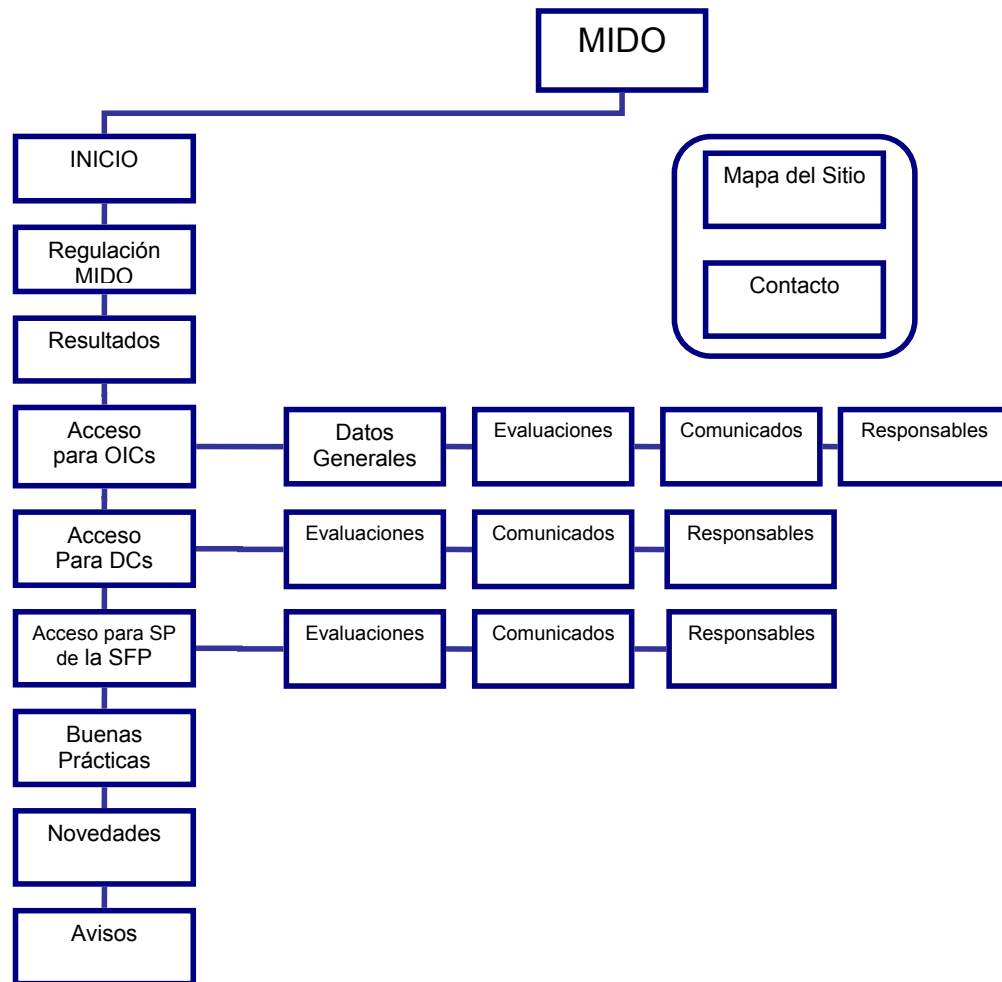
MIDO

INICIO

Regulación MIDO

Resultados

Acceso para OICs

Datos Generales

Evaluaciones

Comunicados

Responsables

Acceso Para DCs

Evaluaciones

Comunicados

Responsables

Acceso para SP de la SFP

Evaluaciones

Comunicados

Responsables

Buenas Prácticas

Novedades

Avisos

Mapa del Sitio

Contacto